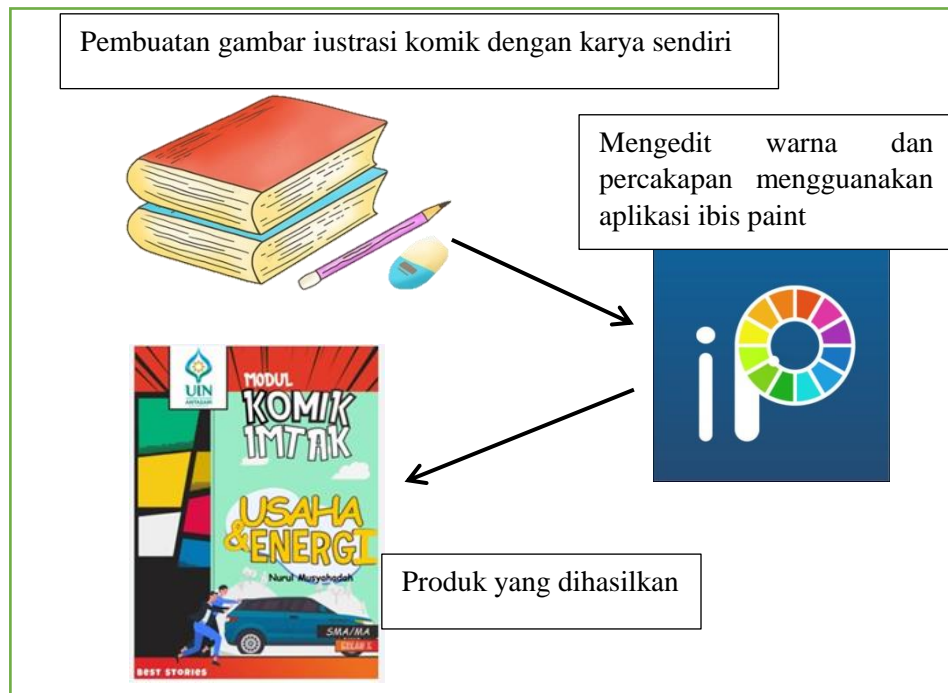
Pembuatan gambar iustrasi komik dengan karya sendiri

Mengedit warna dan percakapan mengguanakan aplikasi ibis paint

UIN ANTASARI

MODUL KOMIK IMTAK

USAHA & ENERGI

Nurul Musyahadah

SMA/MA KELAS X

BEST STORIES

Produk yang dihasilkan